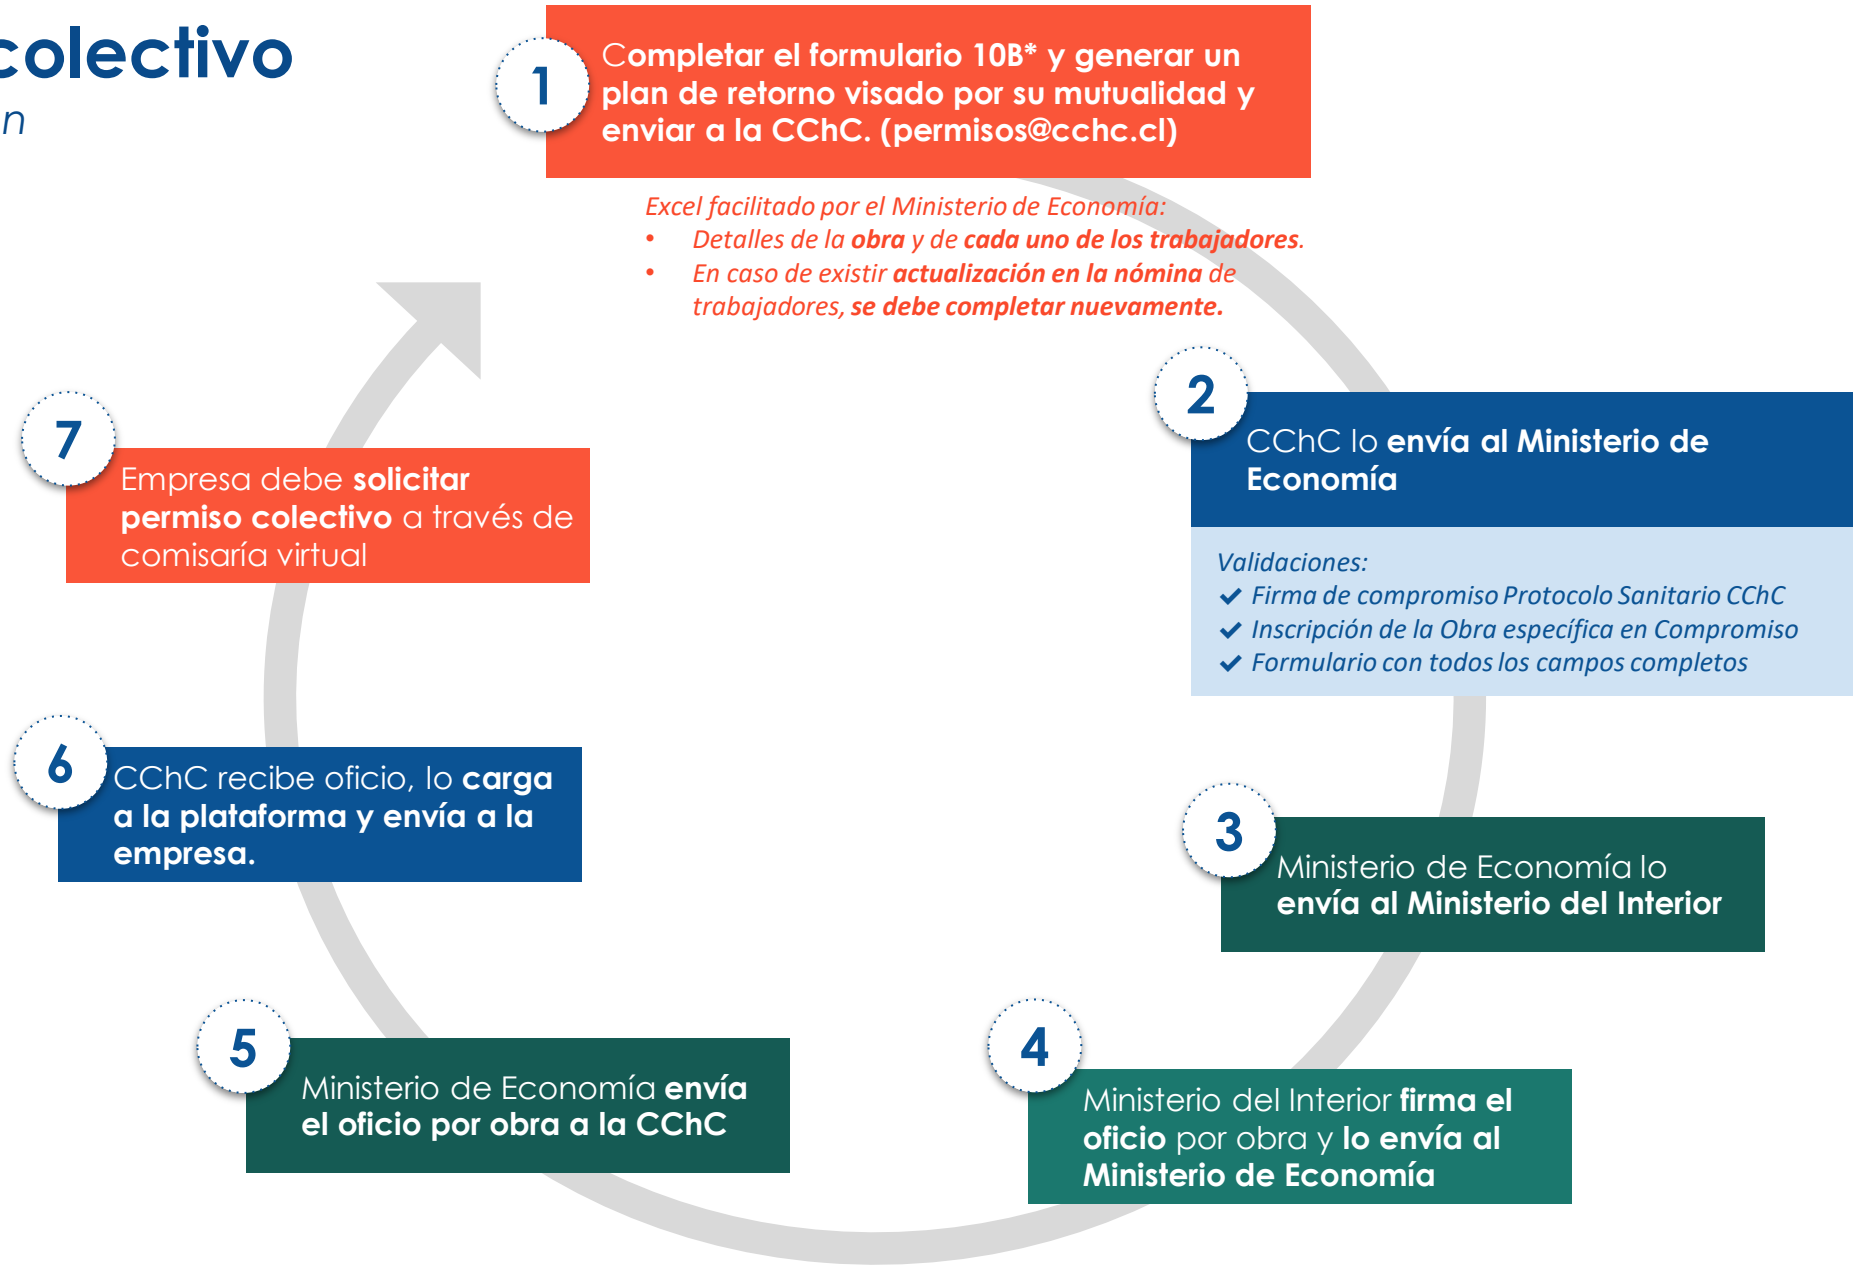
colectivo
n

1
Completar el formulario 10B* y generar un plan de retorno visado por su mutualidad y enviar a la CChC. (permisos@cchc.cl)

Excel facilitado por el Ministerio de Economía:
• Detalles de la obra y de cada uno de los trabajadores.
• En caso de existir actualización en la nómina de trabajadores, se debe completar nuevamente.

2
CChC lo envía al Ministerio de Economía

Validaciones:
✔ Firma de compromiso Protocolo Sanitario CChC
✔ Inscripción de la Obra específica en Compromiso
✔ Formulario con todos los campos completos

3
Ministerio de Economía lo envía al Ministerio del Interior

4
Ministerio del Interior firma el oficio por obra y lo envía al Ministerio de Economía

5
Ministerio de Economía envía el oficio por obra a la CChC

6
CChC recibe oficio, lo carga a la plataforma y envía a la empresa.

7
Empresa debe solicitar permiso colectivo a través de comisaría virtual